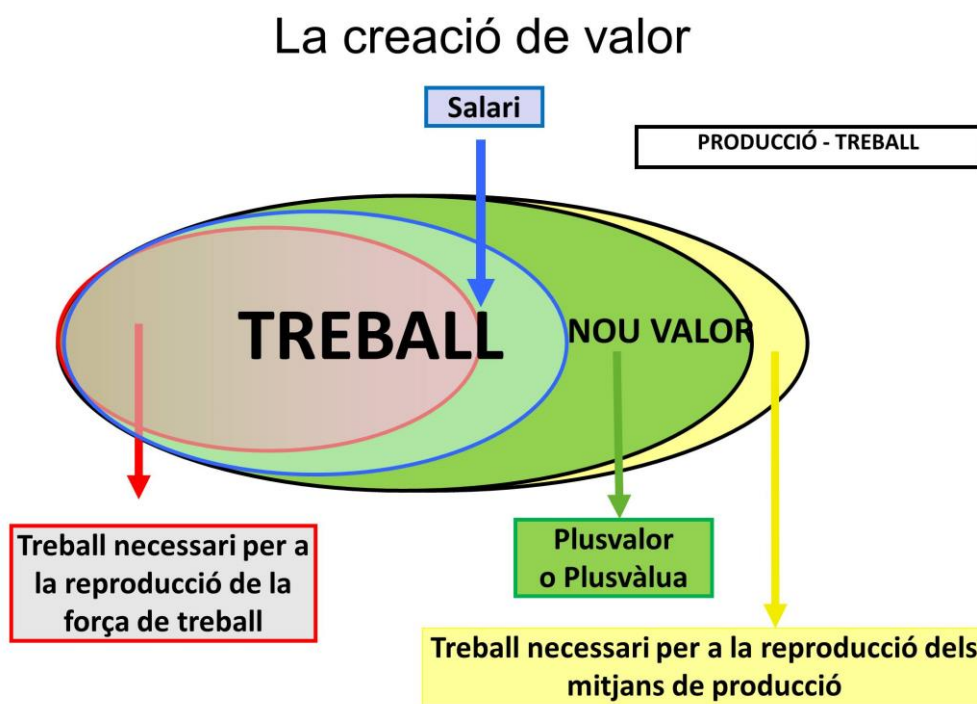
La creació de valor

Salari

PRODUCCIÓ - TREBALL

TREBALL

NOU VALOR

Treball necessari per a la reproducció de la força de treball

Plusvalor o Plusvàlua

Treball necessari per a la reproducció dels mitjans de producció